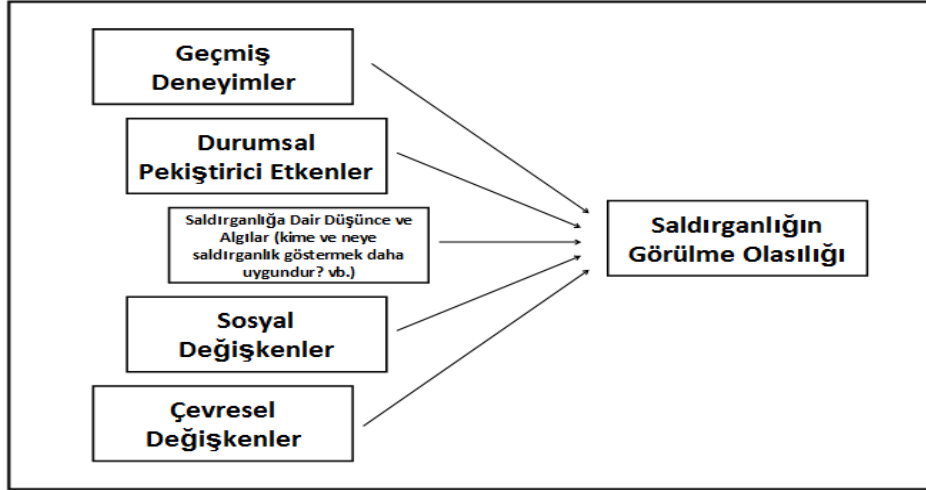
Geçmiş Deneyimler

Durumsal Pekiştirici Etkenler

Saldırganlığa Dair Düşünce ve Algılar (kime ve neye saldırganlık göstermek daha uygundur? vb.)

Sosyal Değişkenler

Çevresel Değişkenler

Saldırganlığın Görülme Olasılığı